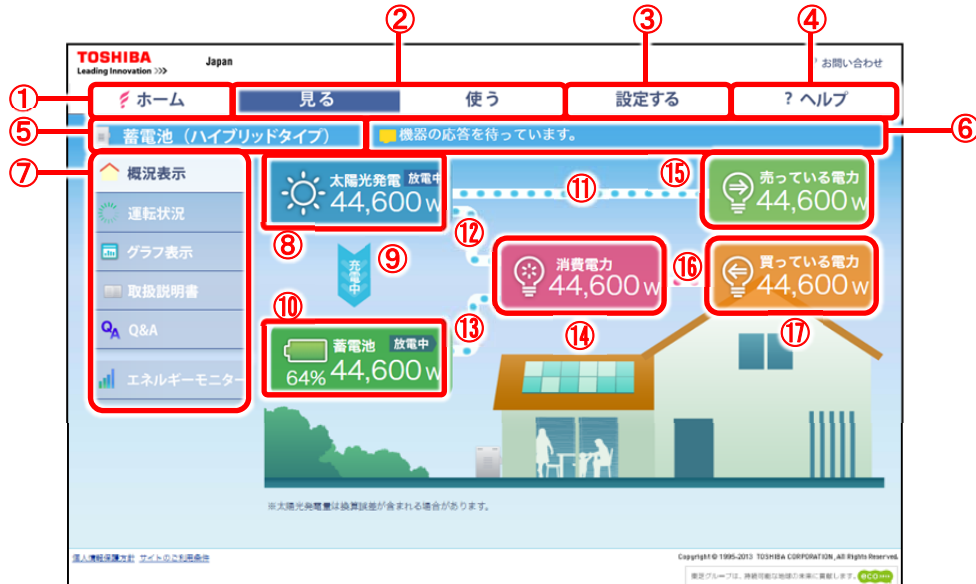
②
③
④
TOSHIBA
Leading Innovation >>>
Japan
お問い合わせ
①
ホーム
見る
使う
設定する
? ヘルプ
⑤
蓄電池（ハイブリッドタイプ）
機器の応答を待っています。
⑥
⑦
概況表示
運転状況
グラフ表示
取扱説明書
Q&A
エネルギーモニター
太陽光発電 放電中
44,600 W
⑪
⑮
売っている電力
44,600 W
⑧
⑫
充電中
⑨
消費電力
44,600 W
⑯
買っている電力
44,600 W
⑩
⑬
蓄電池 放電中
64% 44,600 W
⑭
⑰
※太陽光発電量は換算誤差が含まれる場合があります。
個人情報保護方針 サイトのご利用条件
Copyright © 1995-2013 TOSHIBA CORPORATION, All Rights Reserved.
東芝グループは、持続可能な地球の未来に貢献します。